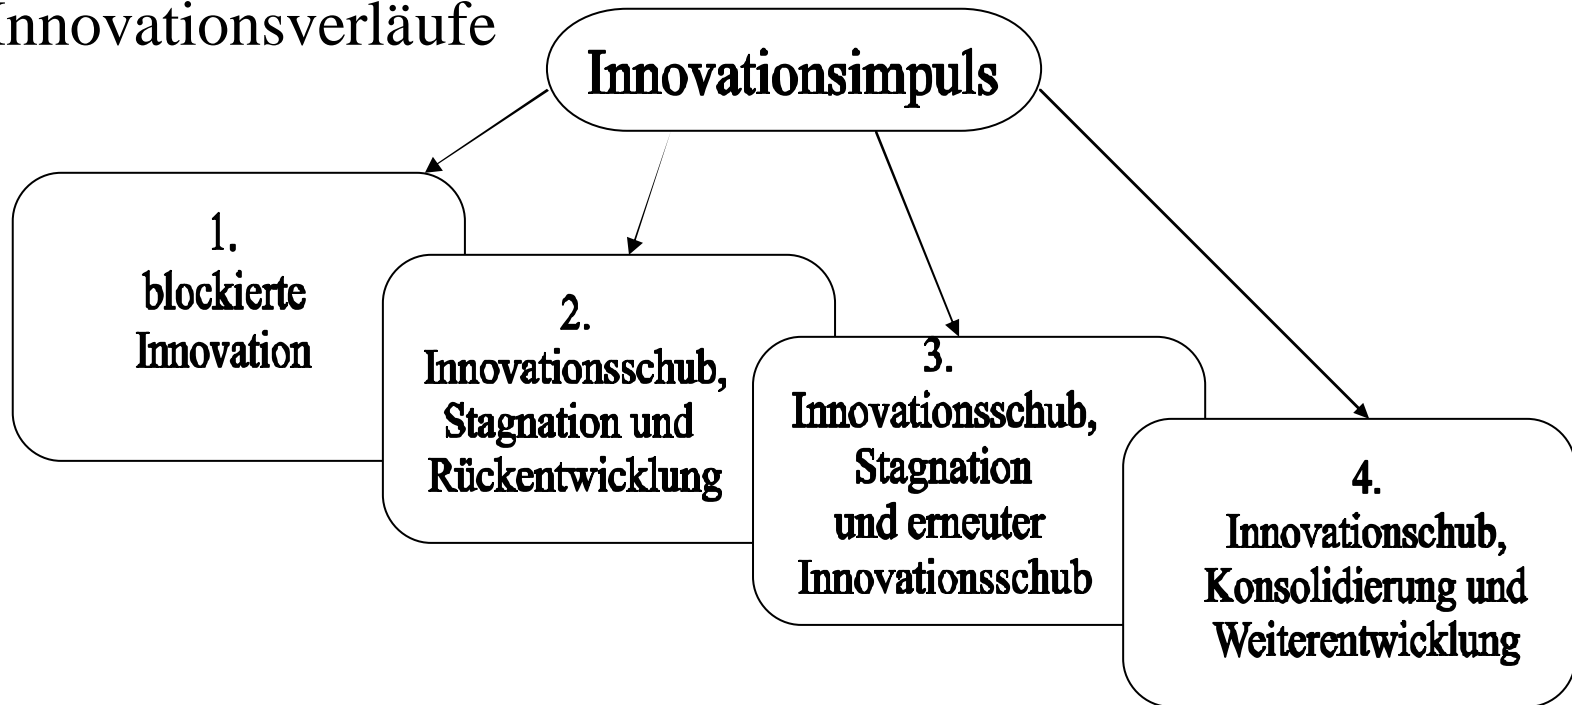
Innovationsverläufe

Innovationsimpuls

1.
blockierte Innovation

2.
Innovationsschub, Stagnation und Rückentwicklung

3.
Innovationsschub, Stagnation und erneuter Innovationsschub

4.
Innovationschub, Konsolidierung und Weiterentwicklung